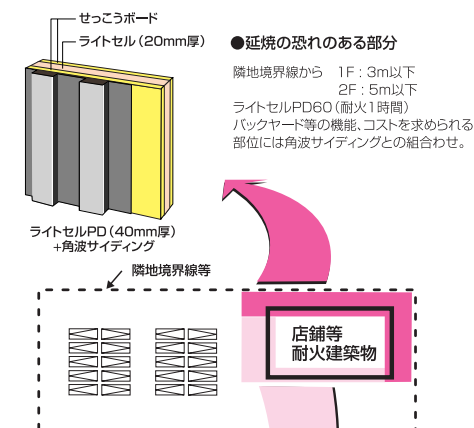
せっこうボード
ライトセル（20mm厚）

ライトセルPD（40mm厚）
+角波サイディング

●延焼の恐れのある部分

隣地境界線から　1F：3m以下
2F：5m以下
ライトセルPD60（耐火1時間）
バックヤード等の機能、コストを求められる部位には角波サイディングとの組合わせ。

隣地境界線等

店舗等
耐火建築物